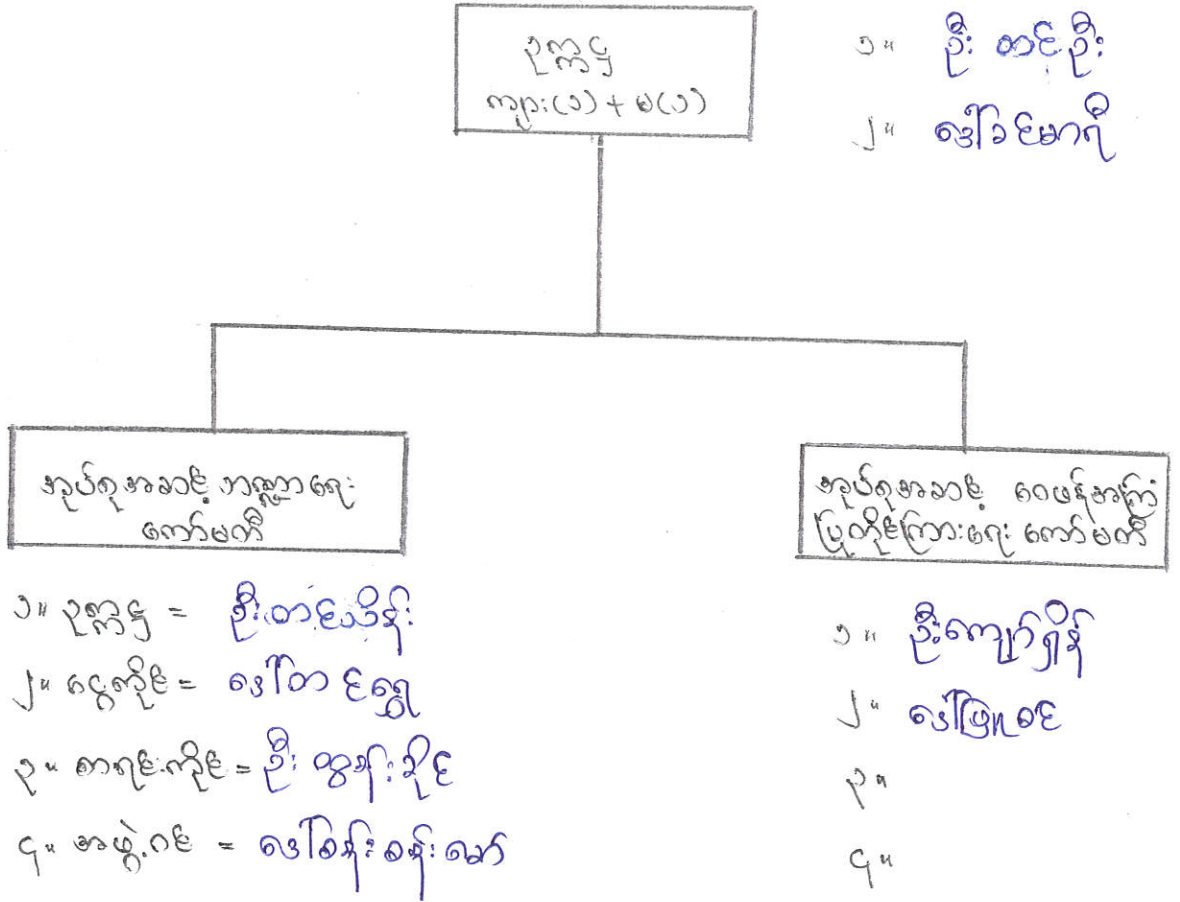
ဥက္ကဋ္ဌ
ကျား(၁) + မ(၁)

၁။ ဦးတင်ဦး
၂။ ဒေါ်ခင်မာကြီ

အုပ်စုအသင်း ဘဏ္ဍာရေး ကော်မတီ

၁။ ဥက္ကဋ္ဌ = ဦးတင်သိန်း
၂။ ငွေကိုင် = ဒေါ်တင်ရွှေ
၃။ စာရင်းကိုင် = ဦးထွန်းဦး
၄။ အဖွဲ့ဝင် = ဒေါ်စိန်စိန်ဝင်း

အုပ်စုအသင်း စေဖန်အကြံ ပြုတိုင်ကြားရေး ကော်မတီ

၁။ ဦးကျော်ရှိန်
၂။ ဒေါ်မြမေ
၃။
၄။